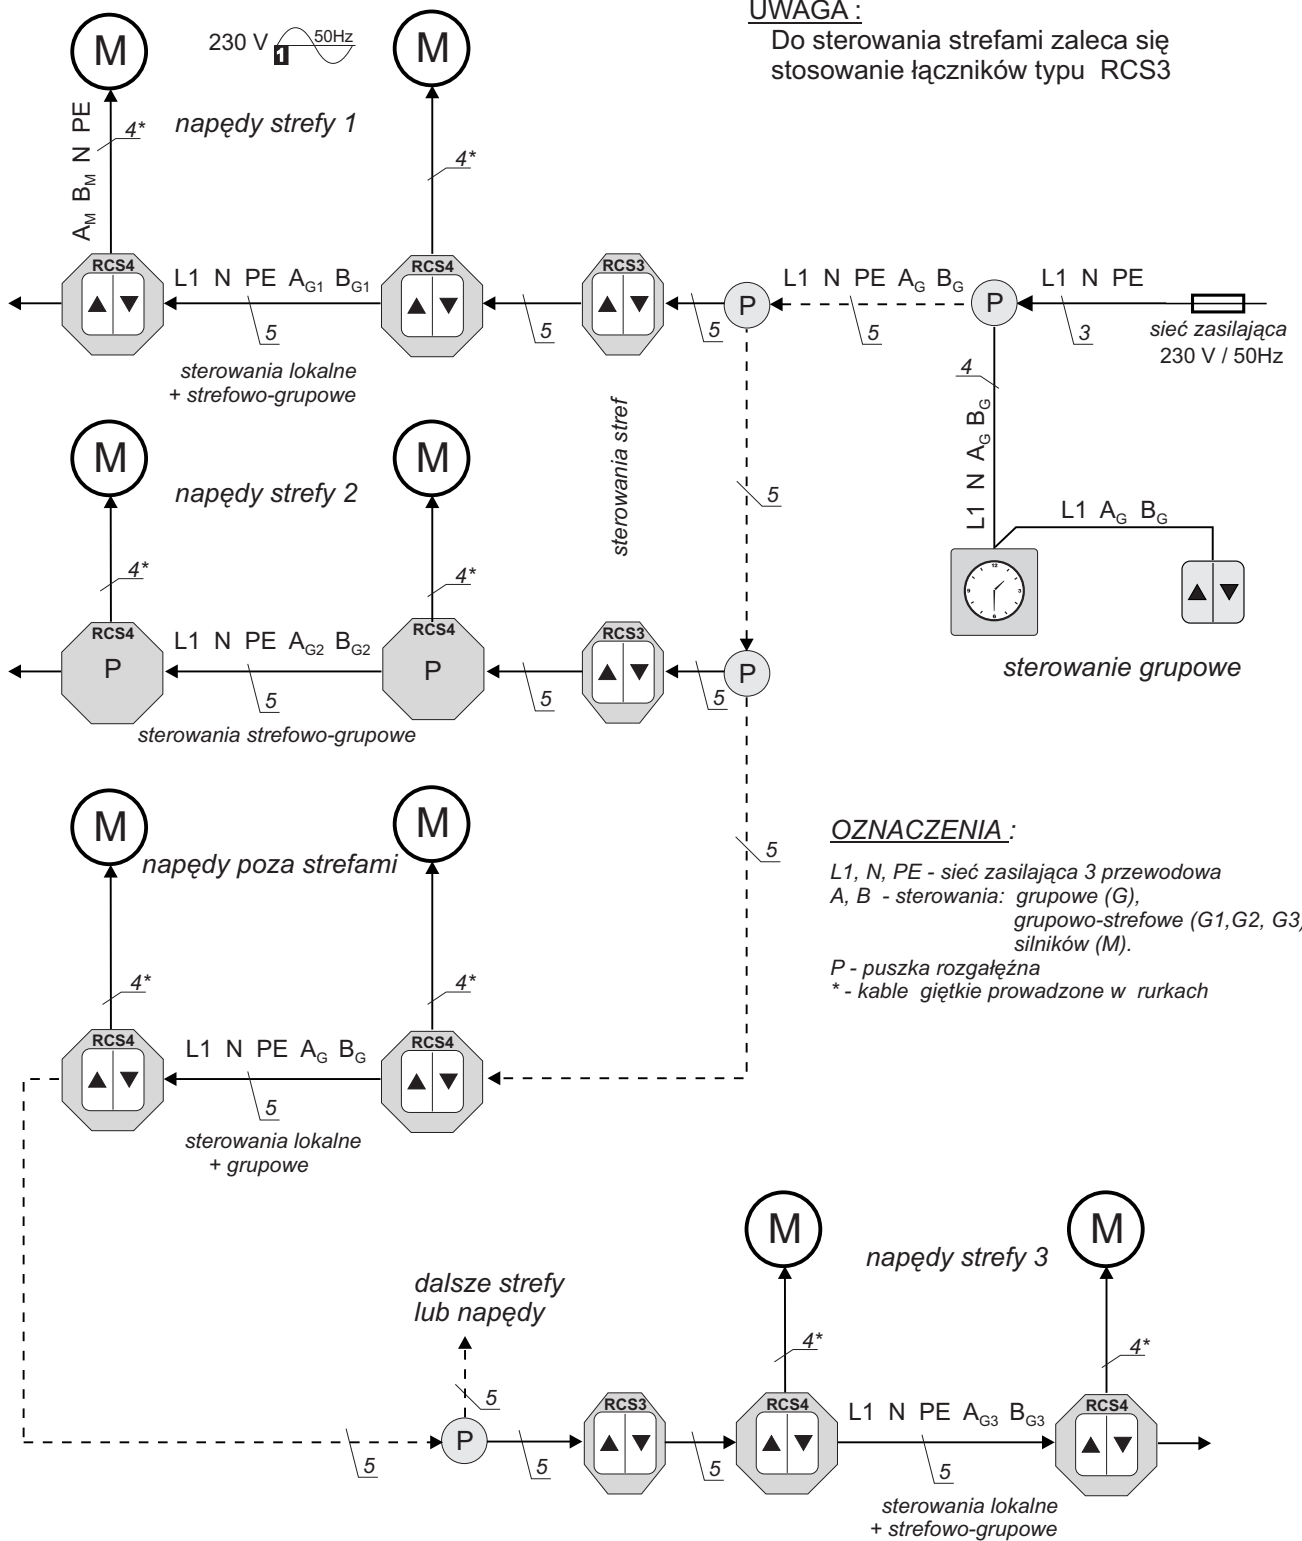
M

230 V 1 50Hz

M

UWAGA :
Do sterowania strefami zaleca się stosowanie łączników typu RCS3

$A_M$ $B_M$ N PE

4*

napędy strefy 1

4*

RCS4

L1 N PE $A_{G1}$ $B_{G1}$

RCS4

RCS3

P

L1 N PE $A_G$ $B_G$

P

L1 N PE

5

5

5

5

3

sieć zasilająca 230 V / 50Hz

sterowania lokalne + strefowo-grupowe

4

sterowania stref

L1 N $A_G$ $B_G$

M

M

napędy strefy 2

5

L1 $A_G$ $B_G$

4*

4*

RCS4
P

L1 N PE $A_{G2}$ $B_{G2}$

RCS4
P

RCS3

P

5

5

5

sterowanie grupowe

sterowania strefowo-grupowe

M

M

OZNACZENIA :

napędy poza strefami

5

L1, N, PE - sieć zasilająca 3 przewodowa
A, B - sterowania: grupowe (G),
grupowo-strefowe (G1,G2, G3),
silników (M).
P - puszka rozgałęźna
* - kable giętkie prowadzone w rurkach

4*

4*

RCS4

L1 N PE $A_G$ $B_G$

RCS4

5

sterowania lokalne + grupowe

M

M

napędy strefy 3

dalsze strefy lub napędy

4*

4*

5

RCS3

RCS4

L1 N PE $A_{G3}$ $B_{G3}$

RCS4

P

5

5

5

5

sterowania lokalne + strefowo-grupowe